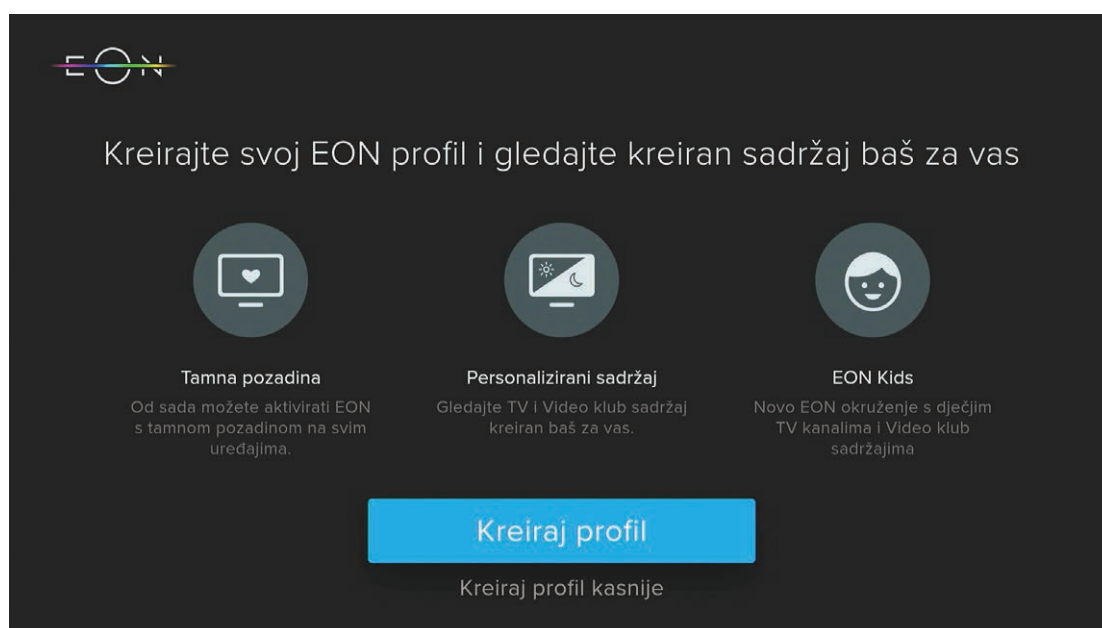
EON

Kreirajte svoj EON profil i gledajte kreiran sadržaj baš za vas

Tamna pozadina
Od sada možete aktivirati EON s tamnom pozadinom na svim uređajima.

Personalizirani sadržaj
Gledajte TV i Video klub sadržaj kreiran baš za vas.

EON Kids
Novo EON okruženje s dječjim TV kanalima i Video klub sadržajima

Kreiraj profil

Kreiraj profil kasnije